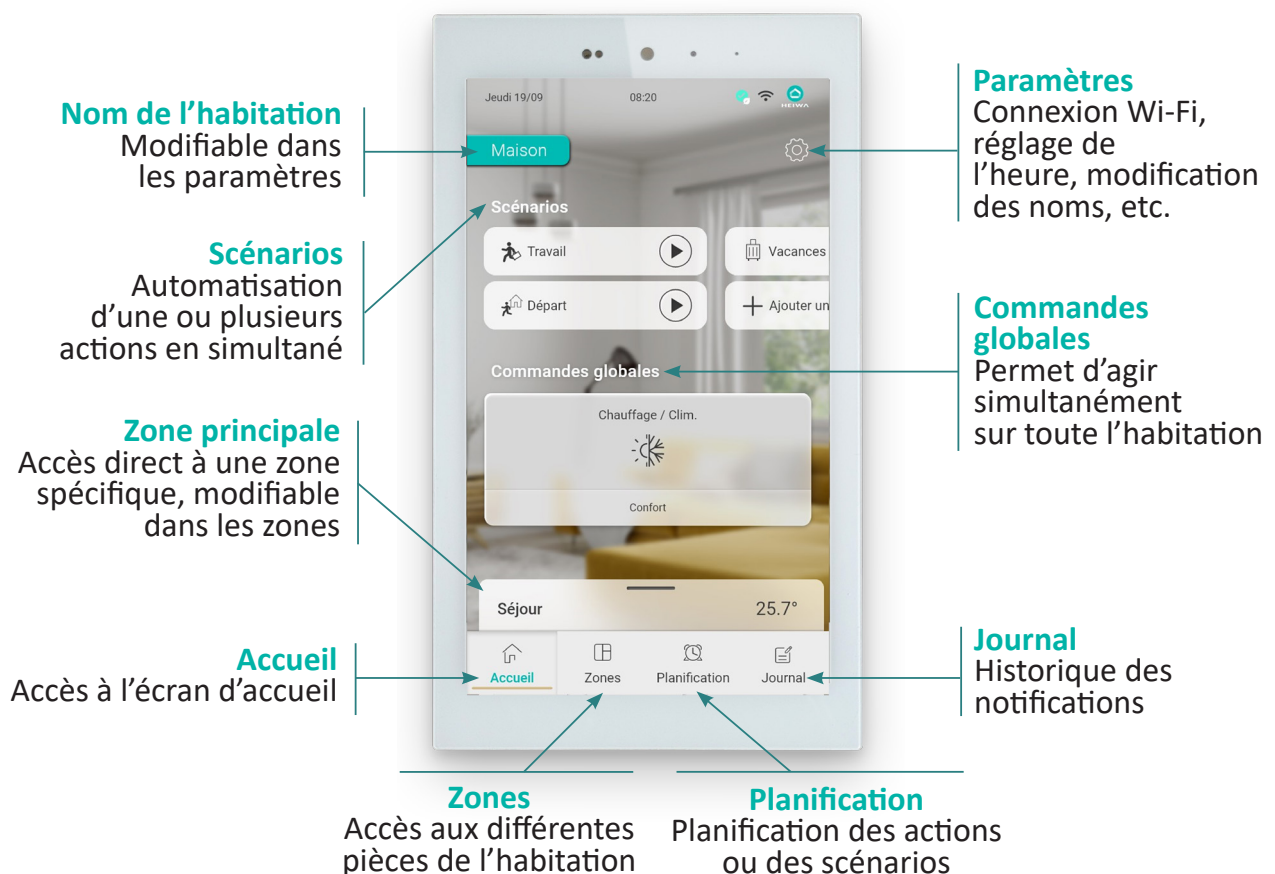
Nom de l'habitation
Modifiable dans les paramètres

Scénarios
Automatisation d'une ou plusieurs actions en simultané

Zone principale
Accès direct à une zone spécifique, modifiable dans les zones

Accueil
Accès à l'écran d'accueil

Jeudi 19/09
08:20
HEIWA

Maison

Scénarios
Travail
Vacances
Départ
Ajouter un

Commandes globales
Chauffage / Clim.
Confort

Séjour
25.7°

Accueil
Zones
Planification
Journal

Paramètres
Connexion Wi-Fi, réglage de l'heure, modification des noms, etc.

Commandes globales
Permet d'agir simultanément sur toute l'habitation

Journal
Historique des notifications

Zones
Accès aux différentes pièces de l'habitation

Planification
Planification des actions ou des scénarios